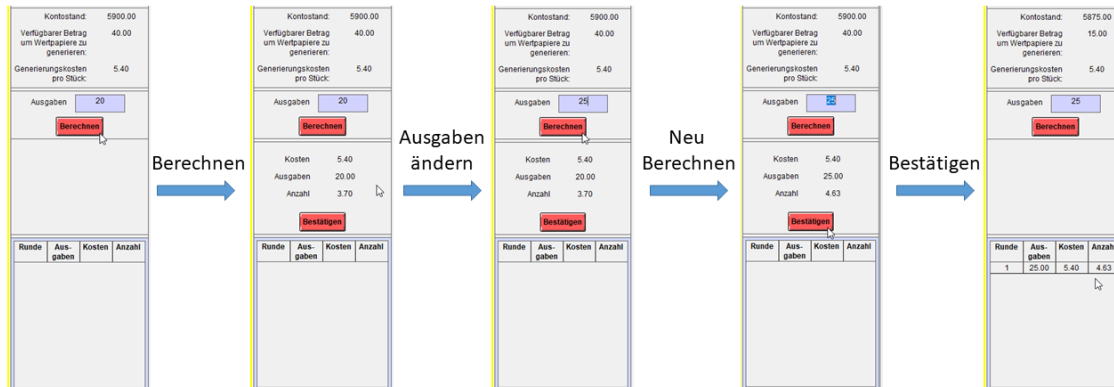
Kontostand: 5900.00

Verfügbarer Betrag um Wertpapiere zu generieren: 40.00

Generierungskosten pro Stück: 5.40

Ausgaben 20

Berechnen

| Runde | Ausgaben | Kosten | Anzahl |
|---|---|---|---|

Berechnen

Kontostand: 5900.00

Verfügbarer Betrag um Wertpapiere zu generieren: 40.00

Generierungskosten pro Stück: 5.40

Ausgaben 20

Berechnen

Kosten 5.40

Ausgaben 20.00

Anzahl 3.70

Bestätigen

| Runde | Ausgaben | Kosten | Anzahl |
|---|---|---|---|

Ausgaben ändern

Kontostand: 5900.00

Verfügbarer Betrag um Wertpapiere zu generieren: 40.00

Generierungskosten pro Stück: 5.40

Ausgaben 25

Berechnen

Kosten 5.40

Ausgaben 20.00

Anzahl 3.70

Bestätigen

| Runde | Ausgaben | Kosten | Anzahl |
|---|---|---|---|

Neu Berechnen

Kontostand: 5900.00

Verfügbarer Betrag um Wertpapiere zu generieren: 40.00

Generierungskosten pro Stück: 5.40

Ausgaben 25

Berechnen

Kosten 5.40

Ausgaben 25.00

Anzahl 4.63

Bestätigen

| Runde | Ausgaben | Kosten | Anzahl |
|---|---|---|---|

Bestätigen

Kontostand: 5875.00

Verfügbarer Betrag um Wertpapiere zu generieren: 15.00

Generierungskosten pro Stück: 5.40

Ausgaben 25

Berechnen

| Runde | Ausgaben | Kosten | Anzahl |
|---|---|---|---|
| 1 | 25.00 | 5.40 | 4.63 |